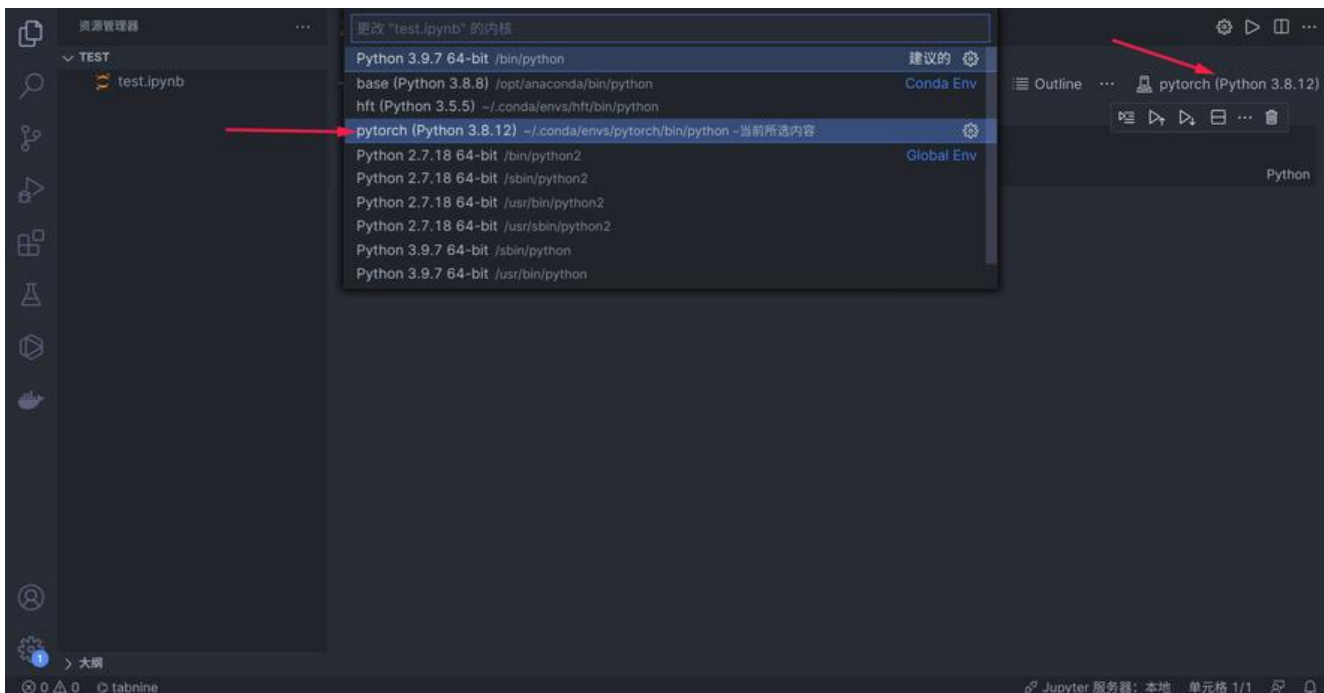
资源管理器 ···

TEST
test.ipynb

更改 "test.ipynb" 的内核

Python 3.9.7 64-bit /bin/python 建议的
base (Python 3.8.8) /opt/anaconda/bin/python Conda Env
hft (Python 3.5.5) ~/.conda/envs/hft/bin/python
pytorch (Python 3.8.12) ~/.conda/envs/pytorch/bin/python - 当前所选内容
Python 2.7.18 64-bit /bin/python2 Global Env
Python 2.7.18 64-bit /sbin/python2
Python 2.7.18 64-bit /usr/bin/python2
Python 2.7.18 64-bit /usr/sbin/python2
Python 3.9.7 64-bit /sbin/python
Python 3.9.7 64-bit /usr/bin/python

Outline ··· pytorch (Python 3.8.12)

Python

> 大纲

⊗ 0 ⚠ 0 tabnine

Jupyter 服务器: 本地 单元格 1/1